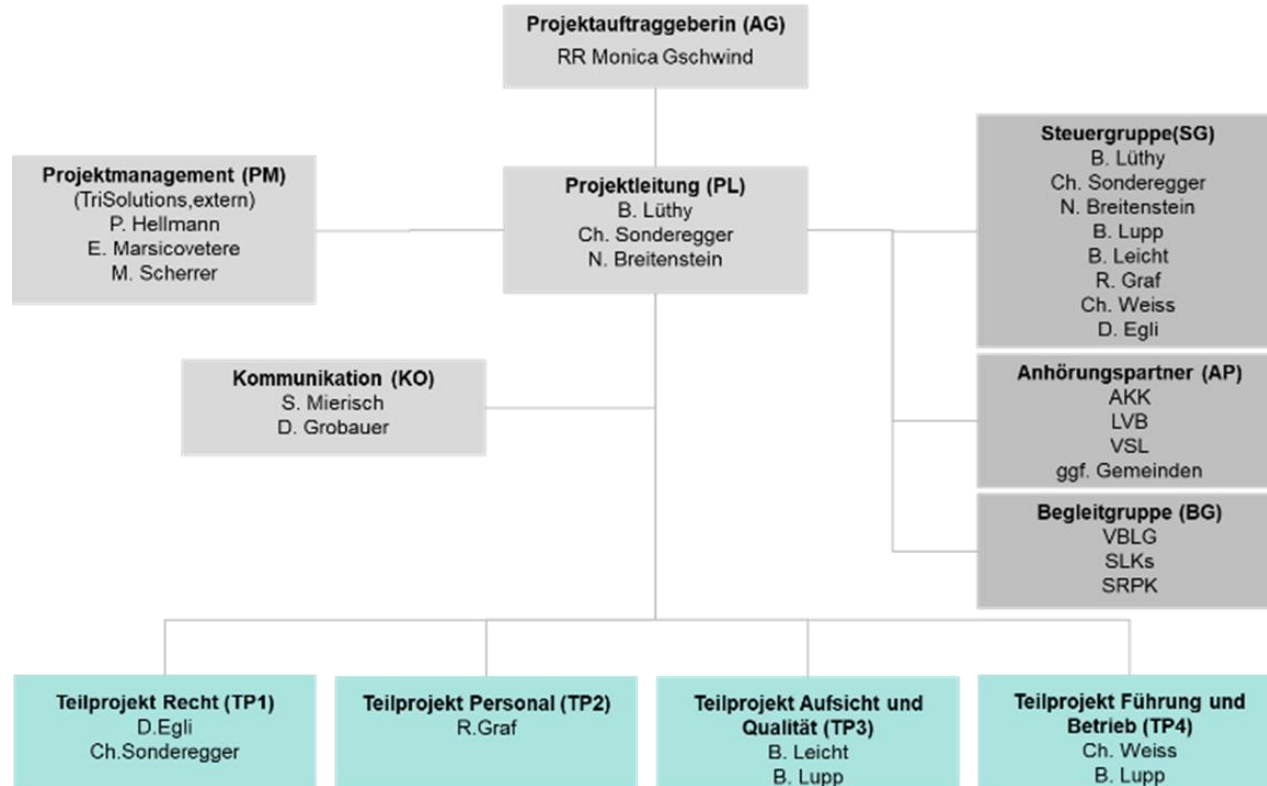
Projektauftraggeberin (AG)
RR Monica Gschwind

Projektmanagement (PM)
(TriSolutions,extern)
P. Hellmann
E. Marsicovetere
M. Scherrer

Projektleitung (PL)
B. Lüthy
Ch. Sonderegger
N. Breitenstein

Steuergruppe(SG)
B. Lüthy
Ch. Sonderegger
N. Breitenstein
B. Lupp
B. Leicht
R. Graf
Ch. Weiss
D. Egli

Kommunikation (KO)
S. Mierisch
D. Grobauer

Anhörungspartner (AP)
AKK
LVB
VSL
ggf. Gemeinden

Begleitgruppe (BG)
VBLG
SLKs
SRPK

Teilprojekt Recht (TP1)
D.Egli
Ch.Sonderegger

Teilprojekt Personal (TP2)
R.Graf

Teilprojekt Aufsicht und Qualität (TP3)
B. Leicht
B. Lupp

Teilprojekt Führung und Betrieb (TP4)
Ch. Weiss
B. Lupp